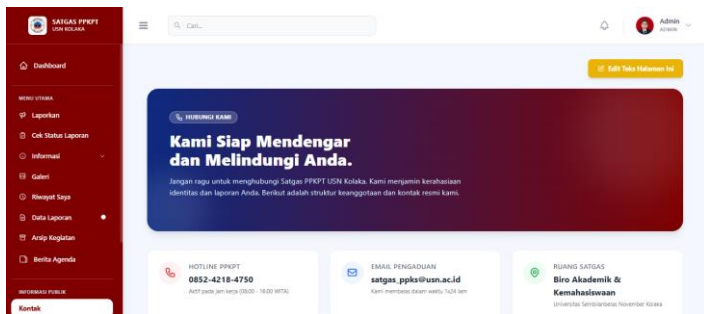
SATGAS PPKPT
USN KOLAKA

Cari...

Admin
ADMIN

Dashboard

MENU UTAMA
Laporkan
Cek Status Laporan
Informasi
Galeri
Riwayat Saya
Data Laporan
Arsip Kegiatan
Berita Agenda

INFORMASI PUBLIK
Kontak

Edit Teks Halaman Ini

HUBUNGI KAMI

Kami Siap Mendengar dan Melindungi Anda.

Jangan ragu untuk menghubungi Satgas PPKPT USN Kolaka. Kami menjamin kerahasiaan identitas dan laporan Anda. Berikut adalah struktur keanggotaan dan kontak resmi kami.

HOTLINE PPKPT
0852-4218-4750
Aktif pada jam kerja (08:00 - 16:00 WITA)

EMAIL PENGADUAN
satgas_ppks@usn.ac.id
Kami membalas dalam waktu 1x24 Jam

RUANG SATGAS
Biro Akademik & Kemahasiswaan
Universitas Sembilanbelas November Kolaka